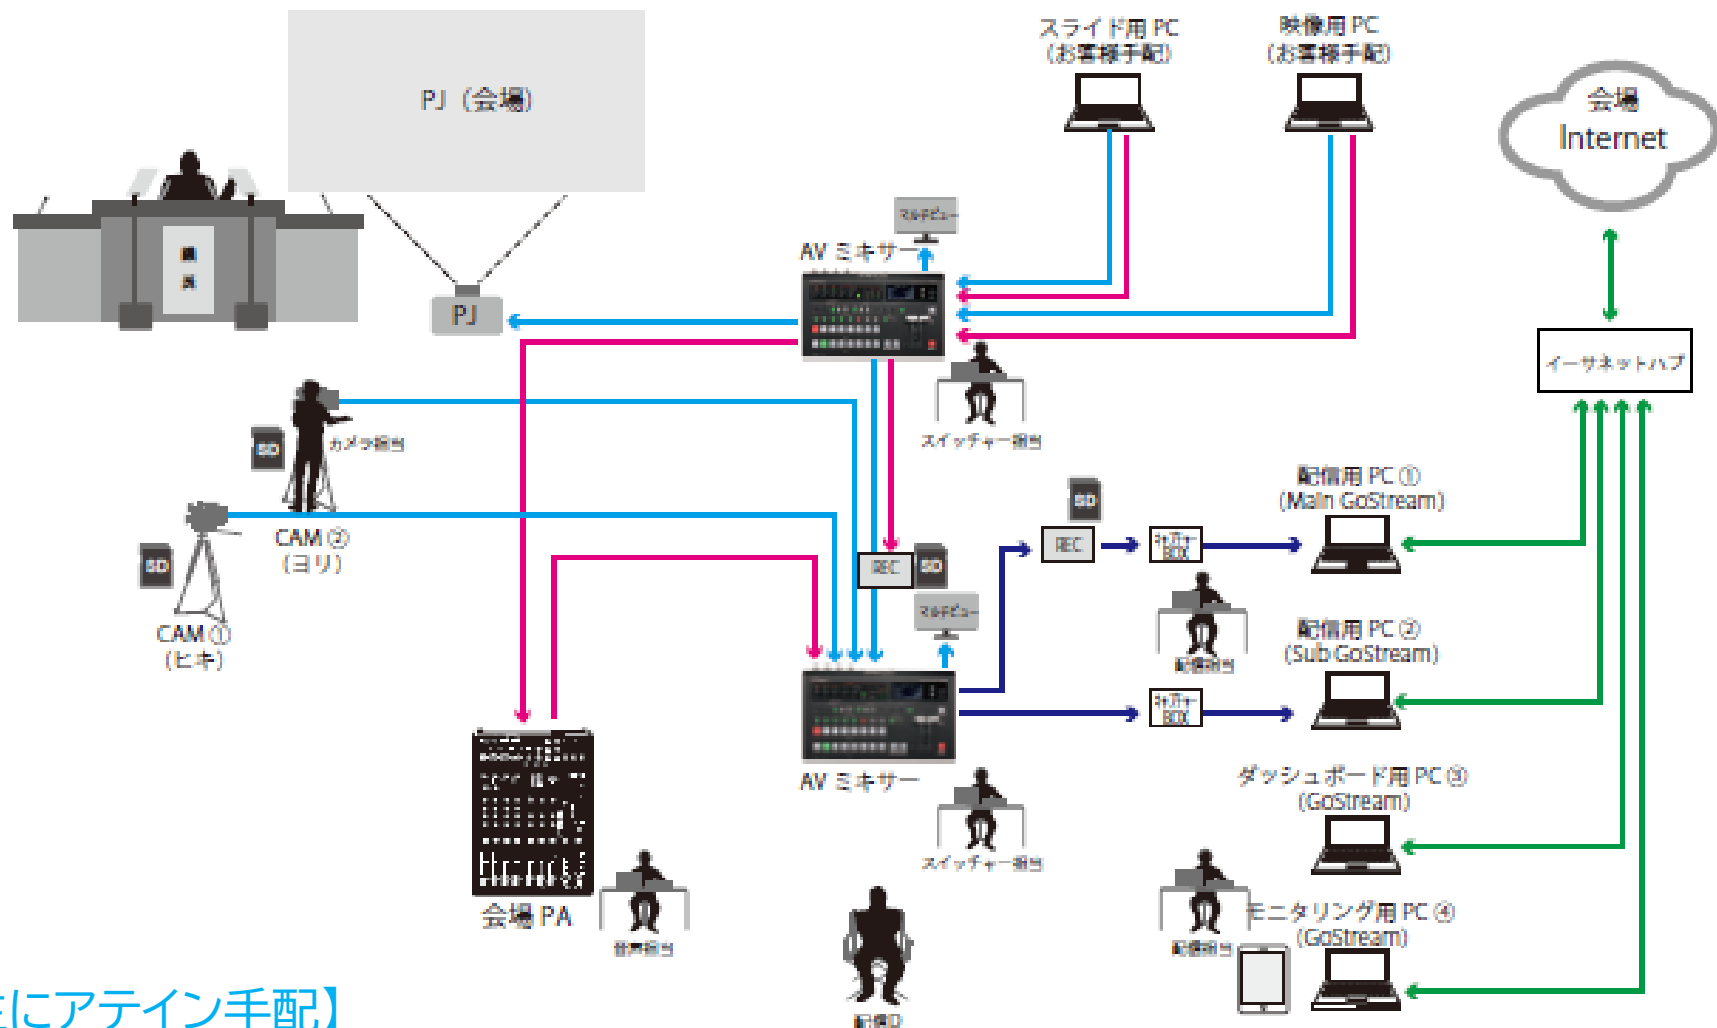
PJ（会場）

スライド用 PC
（お客様手配）

映像用 PC
（お客様手配）

会場
Internet

講演

PJ

マルチビュー

AV ミキサー

イーサネットハブ

スイッチャー担当

カメラ担当

SD

CAM ②
（ヨリ）

SD

CAM ①
（ヒキ）

配信用 PC ①
(Main GoStream)

SD

REC

キャプチャーBOX

REC

SD

マルチビュー

配信担当

配信用 PC ②
(Sub GoStream)

キャプチャーBOX

AV ミキサー

ダッシュボード用 PC ③
(GoStream)

スイッチャー担当

会場 PA

音声担当

モニタリング用 PC ④
(GoStream)

配信担当

配信D

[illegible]にアテイン手配】